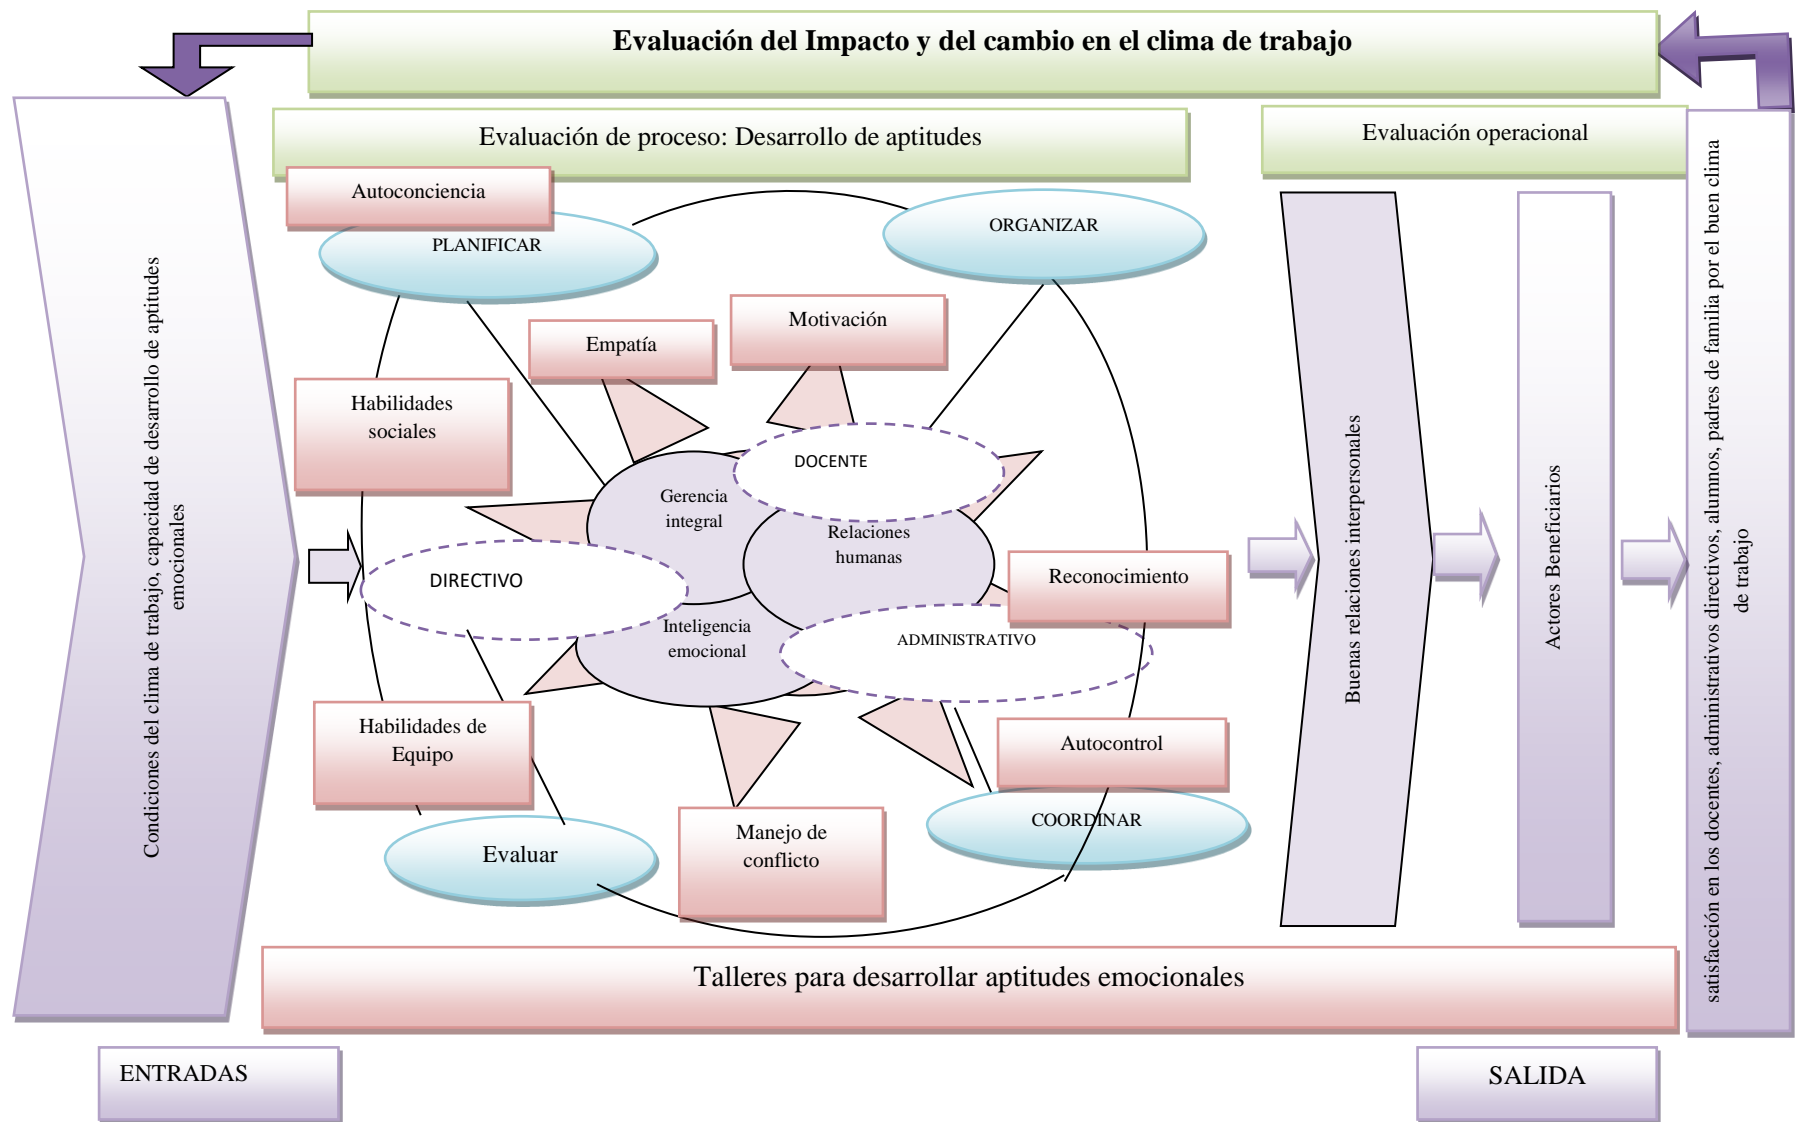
Evaluación del Impacto y del cambio en el clima de trabajo

Evaluación de proceso: Desarrollo de aptitudes

Evaluación operacional

Condiciones del clima de trabajo, capacidad de desarrollo de aptitudes emocionales

Autoconciencia

PLANIFICAR

ORGANIZAR

Motivación

Empatía

Habilidades sociales

DOCENTE

Gerencia integral

Relaciones humanas

DIRECTIVO

Reconocimiento

Inteligencia emocional

ADMINISTRATIVO

Habilidades de Equipo

Autocontrol

Manejo de conflicto

COORDINAR

Evaluar

Buenas relaciones interpersonales

Actores Beneficiarios

satisfacción en los docentes, administrativos directivos, alumnos, padres de familia por el buen clima de trabajo

Talleres para desarrollar aptitudes emocionales

ENTRADAS

SALIDA